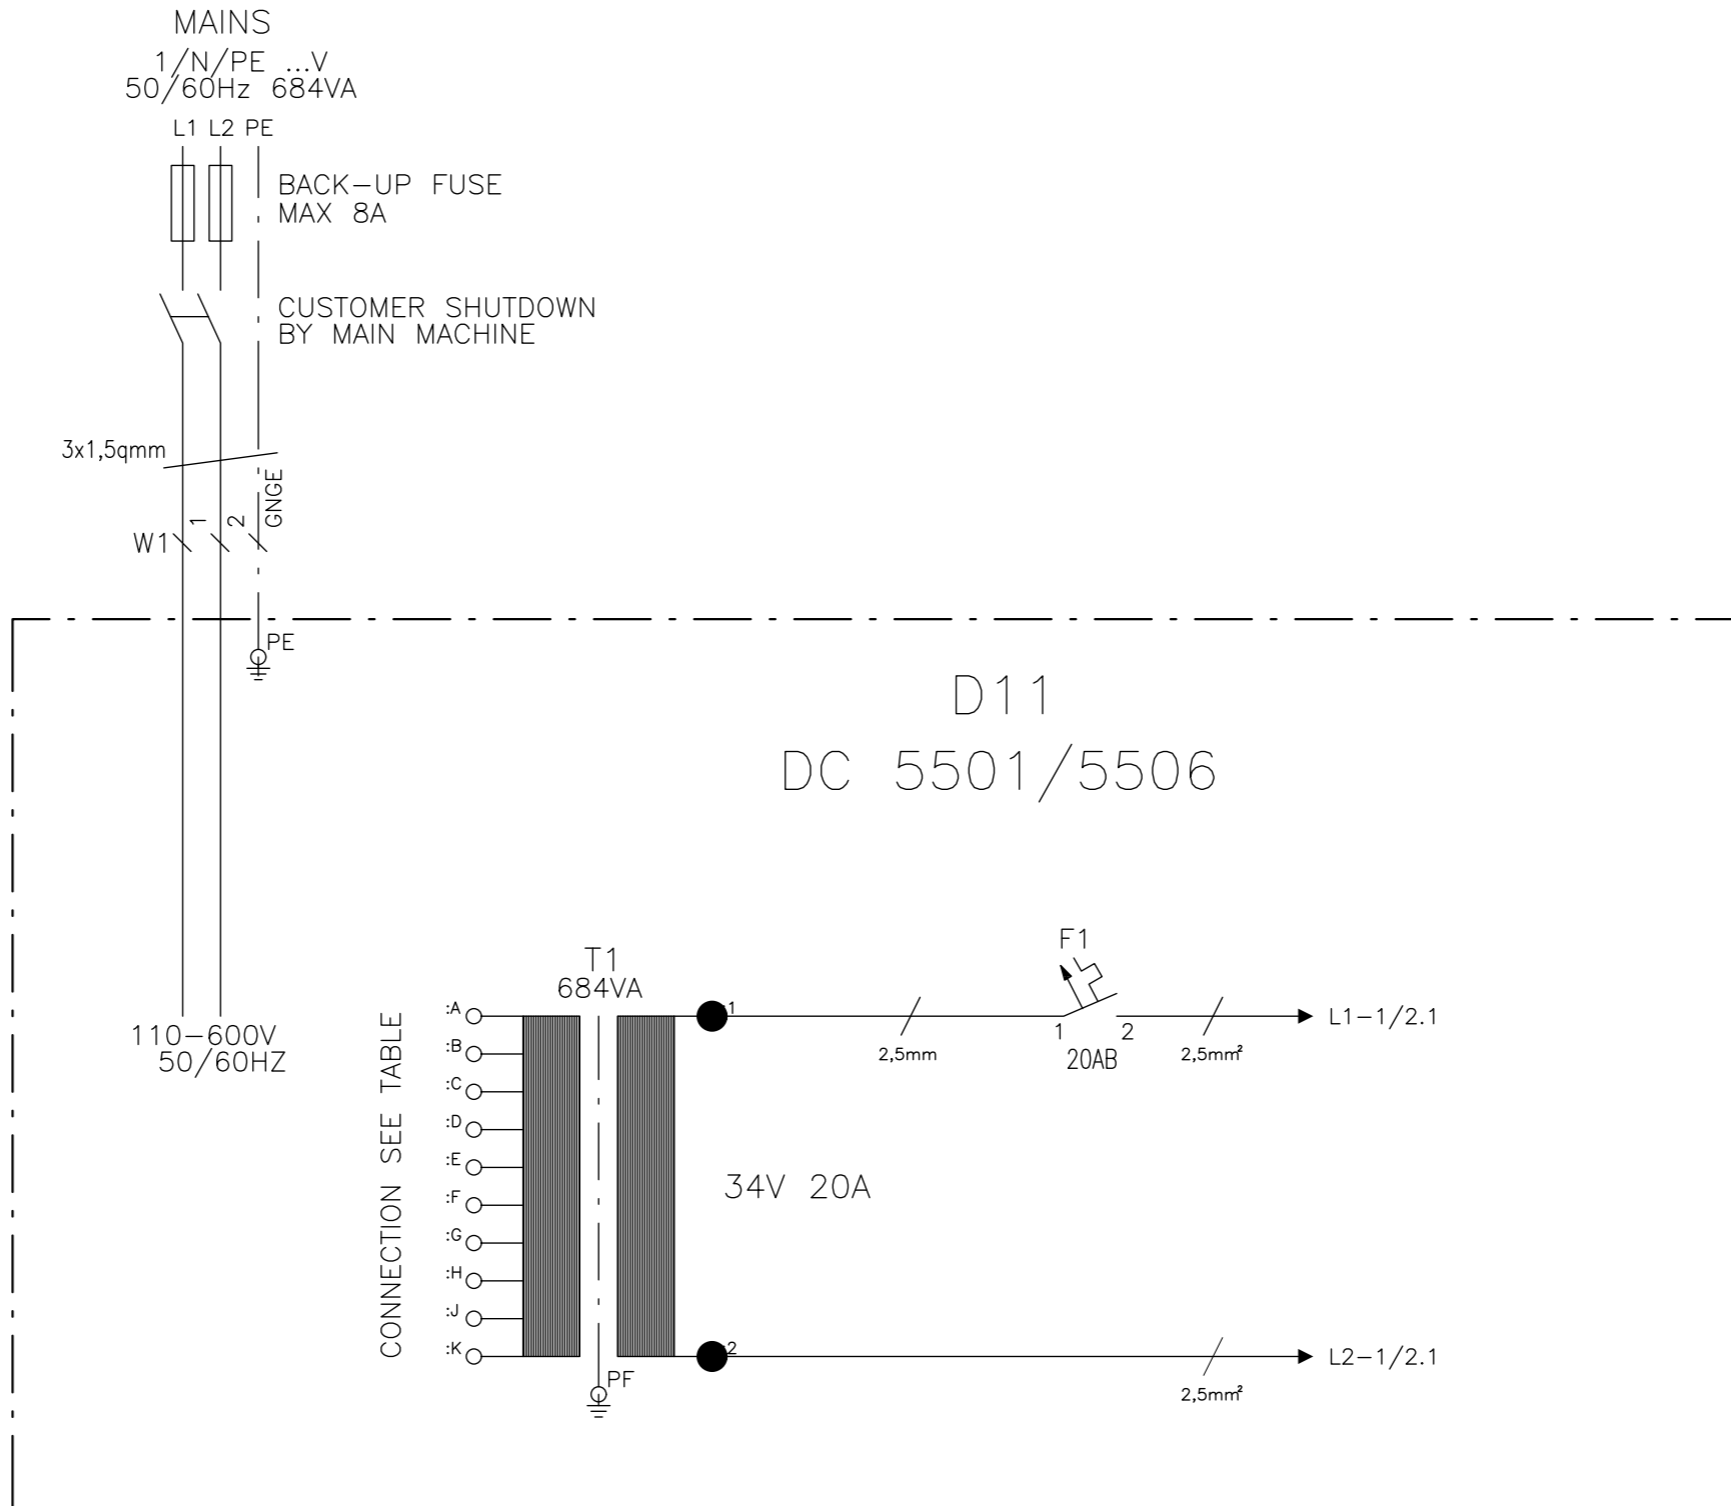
MAINS
1/N/PE ...V
50/60Hz 684VA

L1 L2 PE

BACK-UP FUSE
MAX 8A

CUSTOMER SHUTDOWN
BY MAIN MACHINE

3x1,5qmm

W1 1 2 GNGE

PE

D11
DC 5501/5506

110-600V
50/60HZ

CONNECTION SEE TABLE

T1
684VA

:A
:B
:C
:D
:E
:F
:G
:H
:J
:K

PF

1
2

34V 20A

F1

2,5mm
1 2
20AB
2,5mm²
L1-1/2.1

2,5mm²
L2-1/2.1